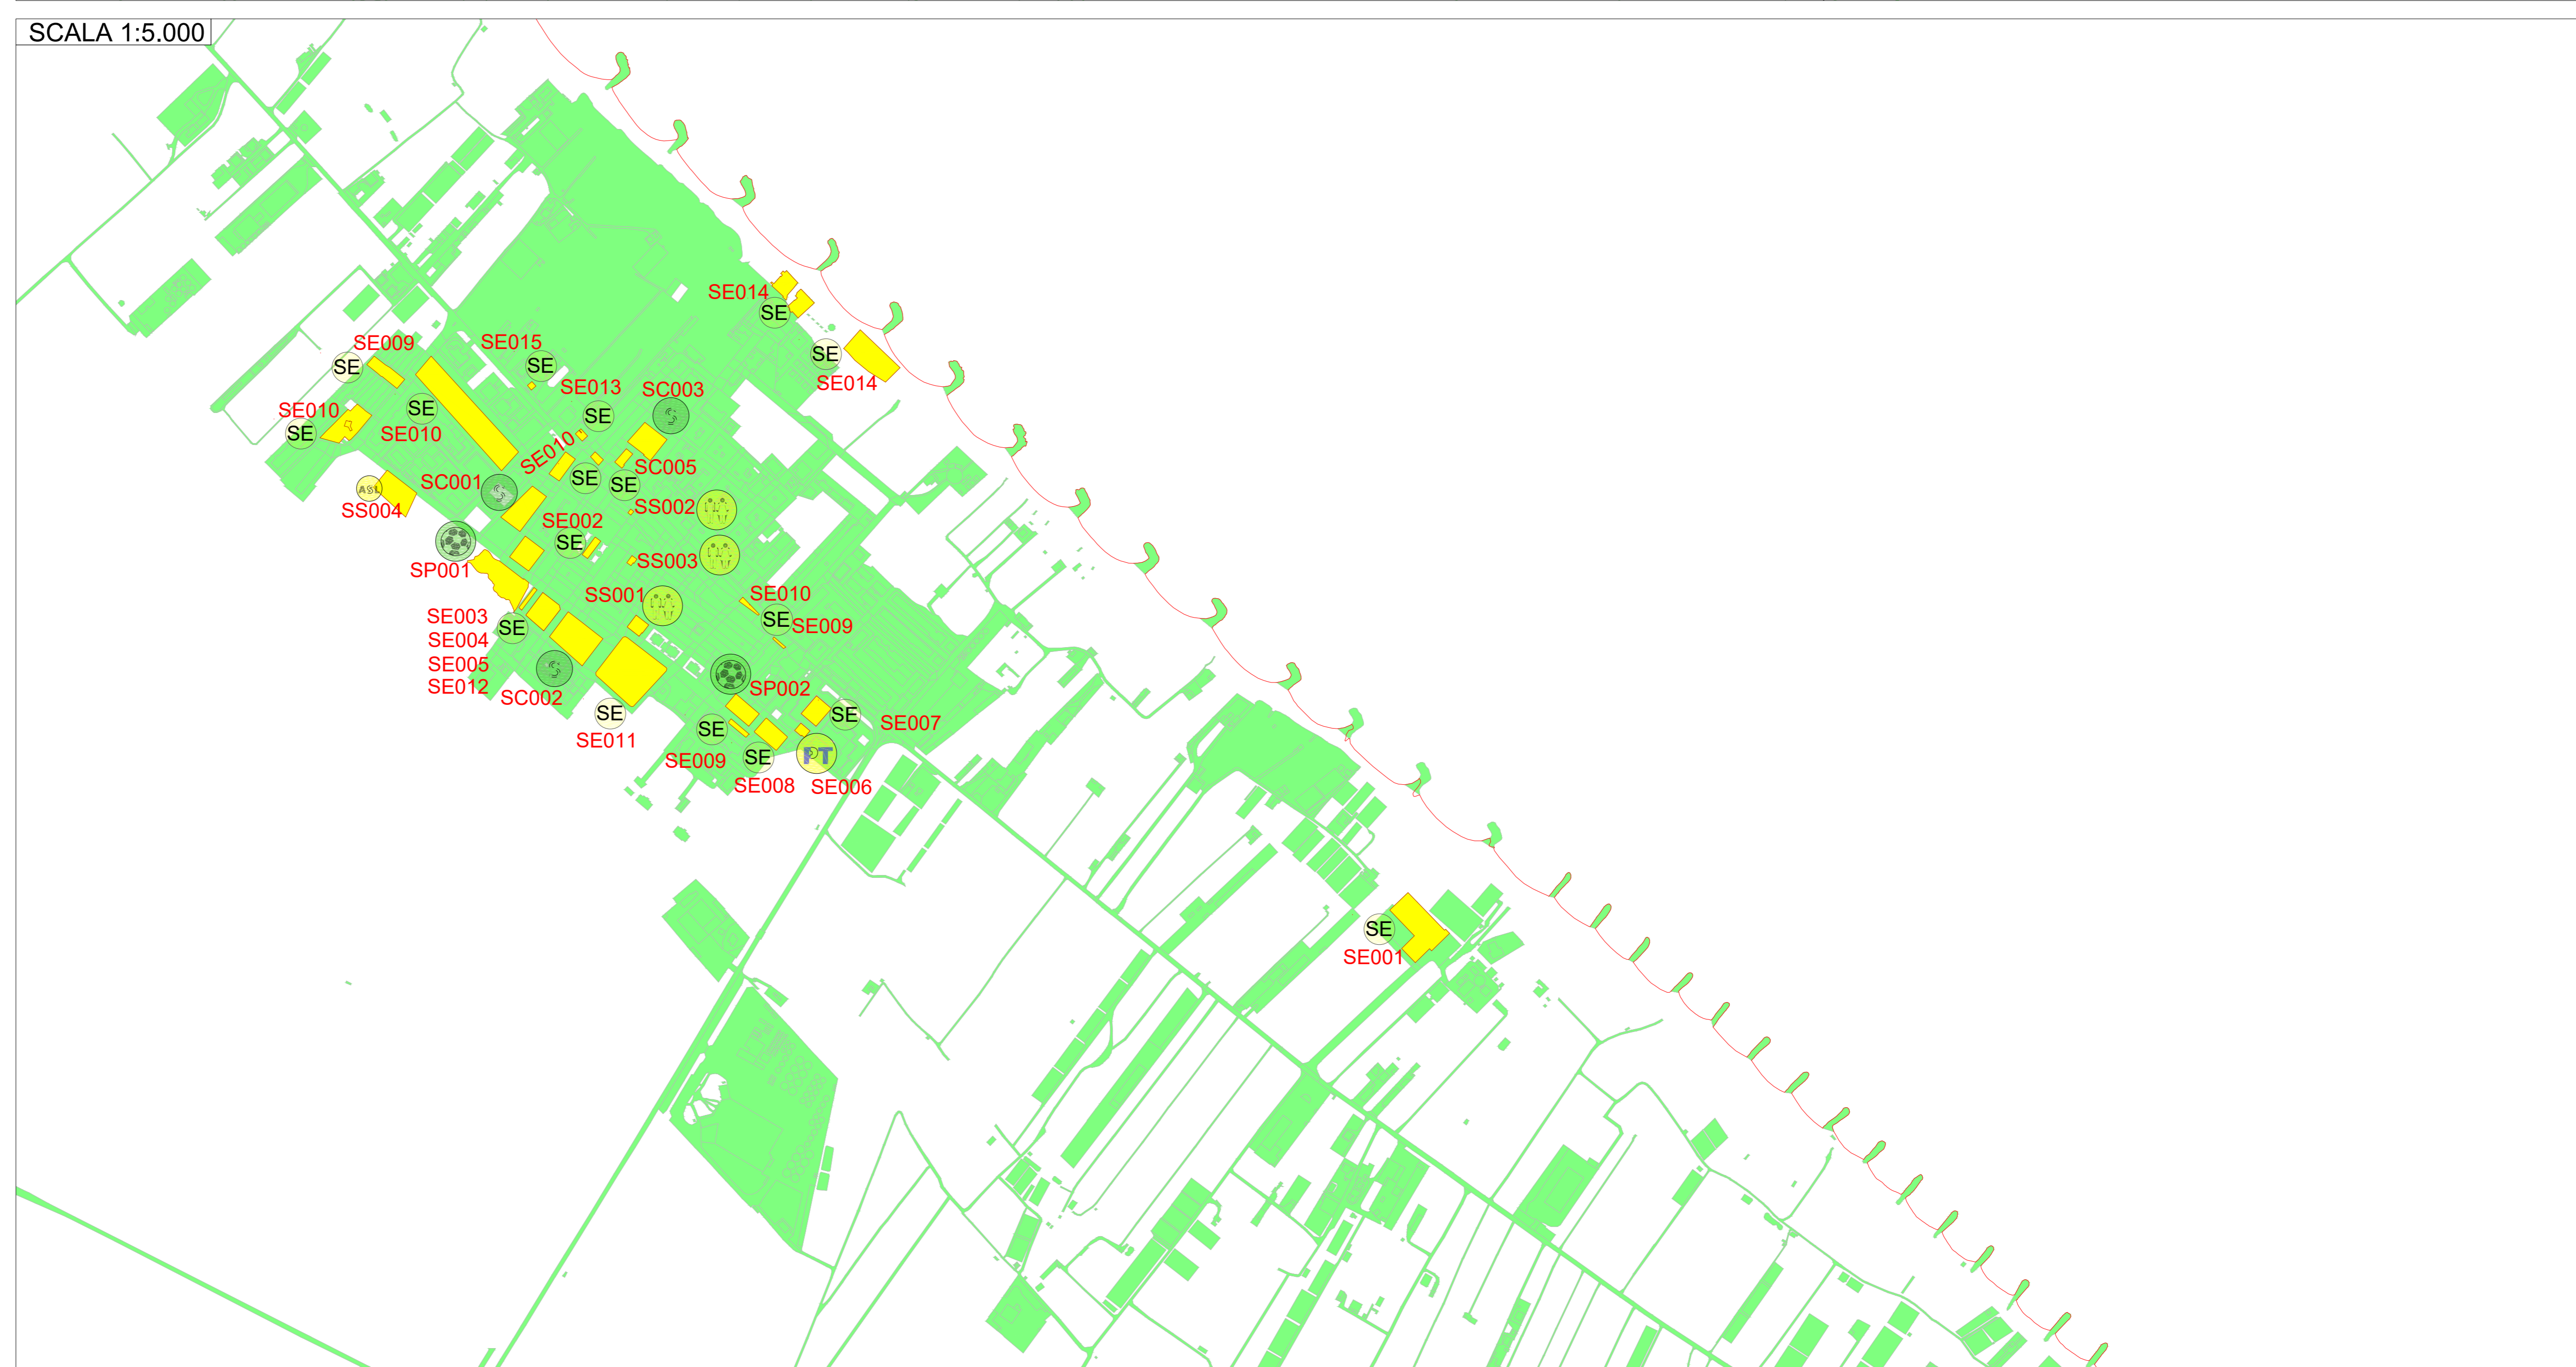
SCALA 1:5.000

SE014
SE
SE
SE014
SE009
SE
SE015
SE
SE013
SC003
SE010
SE
SE
SE010
SE
SE010
SE
SE
SC005
ASL
SC001
SS004
SS002
SE002
SE
SP001
SS003
SS001
SE010
SE
SE009
SE003
SE004
SE005
SE012
SE
SC002
SP002
SE
SE007
SE
SE011
SE
SE009
SE
PT
SE008
SE006
SE
SE001